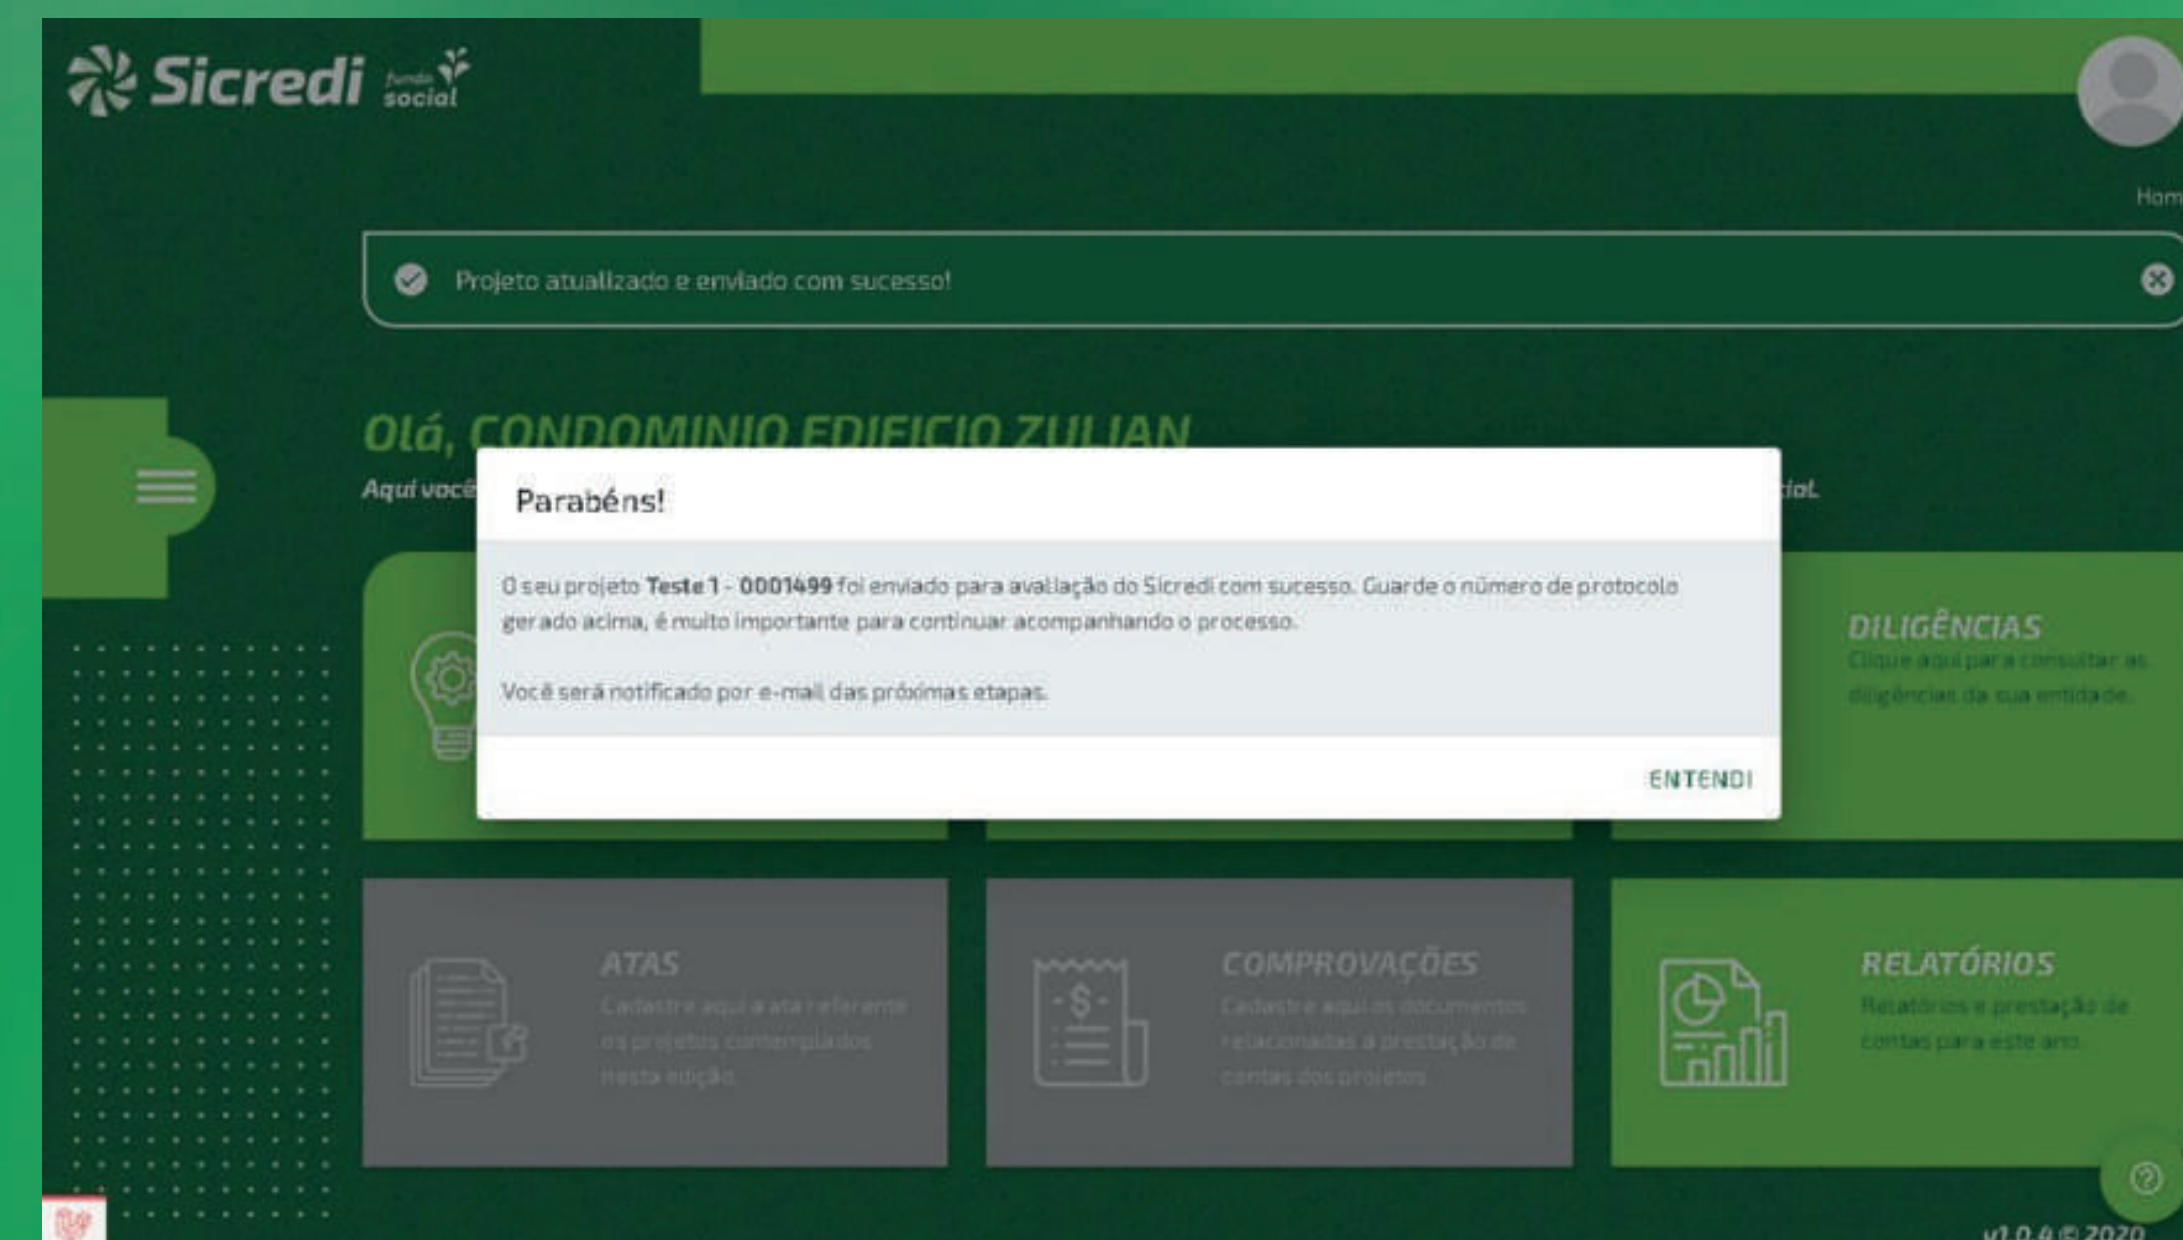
Sicredi fundo social

Hom

Projeto atualizado e enviado com sucesso!

Olá, CONDOMINIO EDIFICIO ZULIAN

Aqui você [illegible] ial.

Parabéns!

O seu projeto **Teste 1 - 0001499** foi enviado para avaliação do Sicredi com sucesso. Guarde o número de protocolo gerado acima, é muito importante para continuar acompanhando o processo.

Você será notificado por e-mail das próximas etapas.

ENTENDI

DILIGÊNCIAS
Clique aqui para consultar as diligências da sua entidade.

ATAS
Cadastre aqui a ata referente os projetos contemplados nesta edição.

COMPROVAÇÕES
Cadastre aqui os documentos relacionados à prestação de contas dos projetos.

RELATÓRIOS
Relatórios e prestação de contas para este ano.

v1.0.4 © 2020